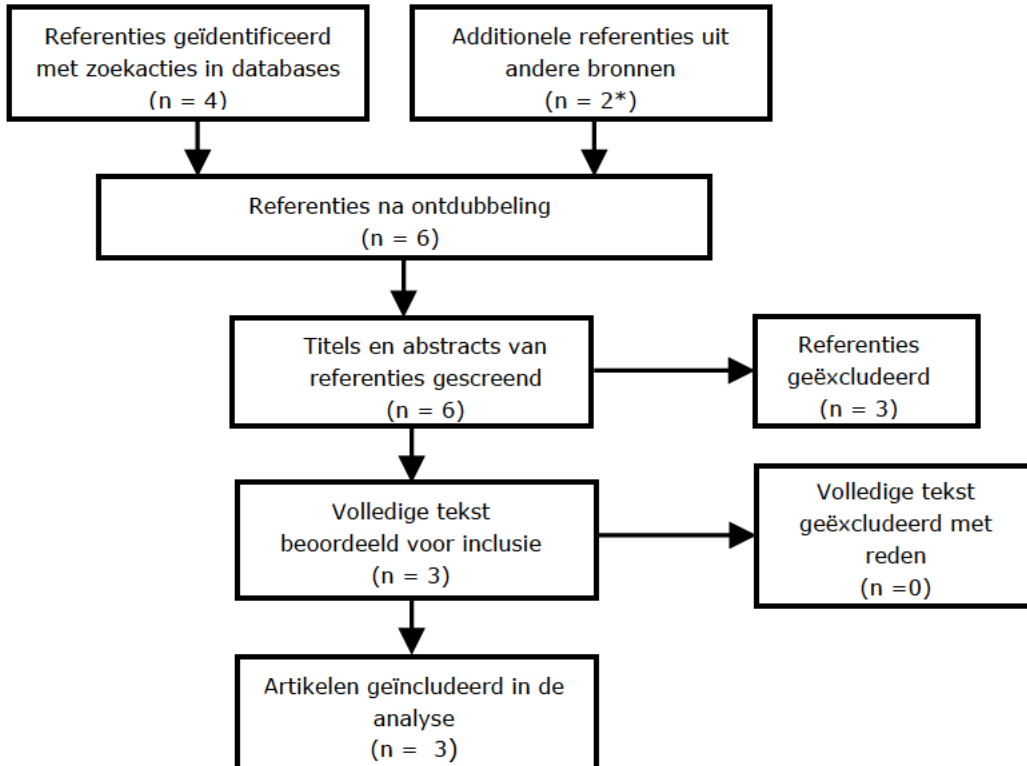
Referenties geïdentificeerd met zoekacties in databases
(n = 4)

Additionele referenties uit andere bronnen
(n = 2*)

Referenties na ontdubbeling
(n = 6)

Titels en abstracts van referenties gescreend
(n = 6)

Referenties geëxcludeerd
(n = 3)

Volledige tekst beoordeeld voor inclusie
(n = 3)

Volledige tekst geëxcludeerd met reden
(n =0)

Artikelen geïncludeerd in de analyse
(n = 3)